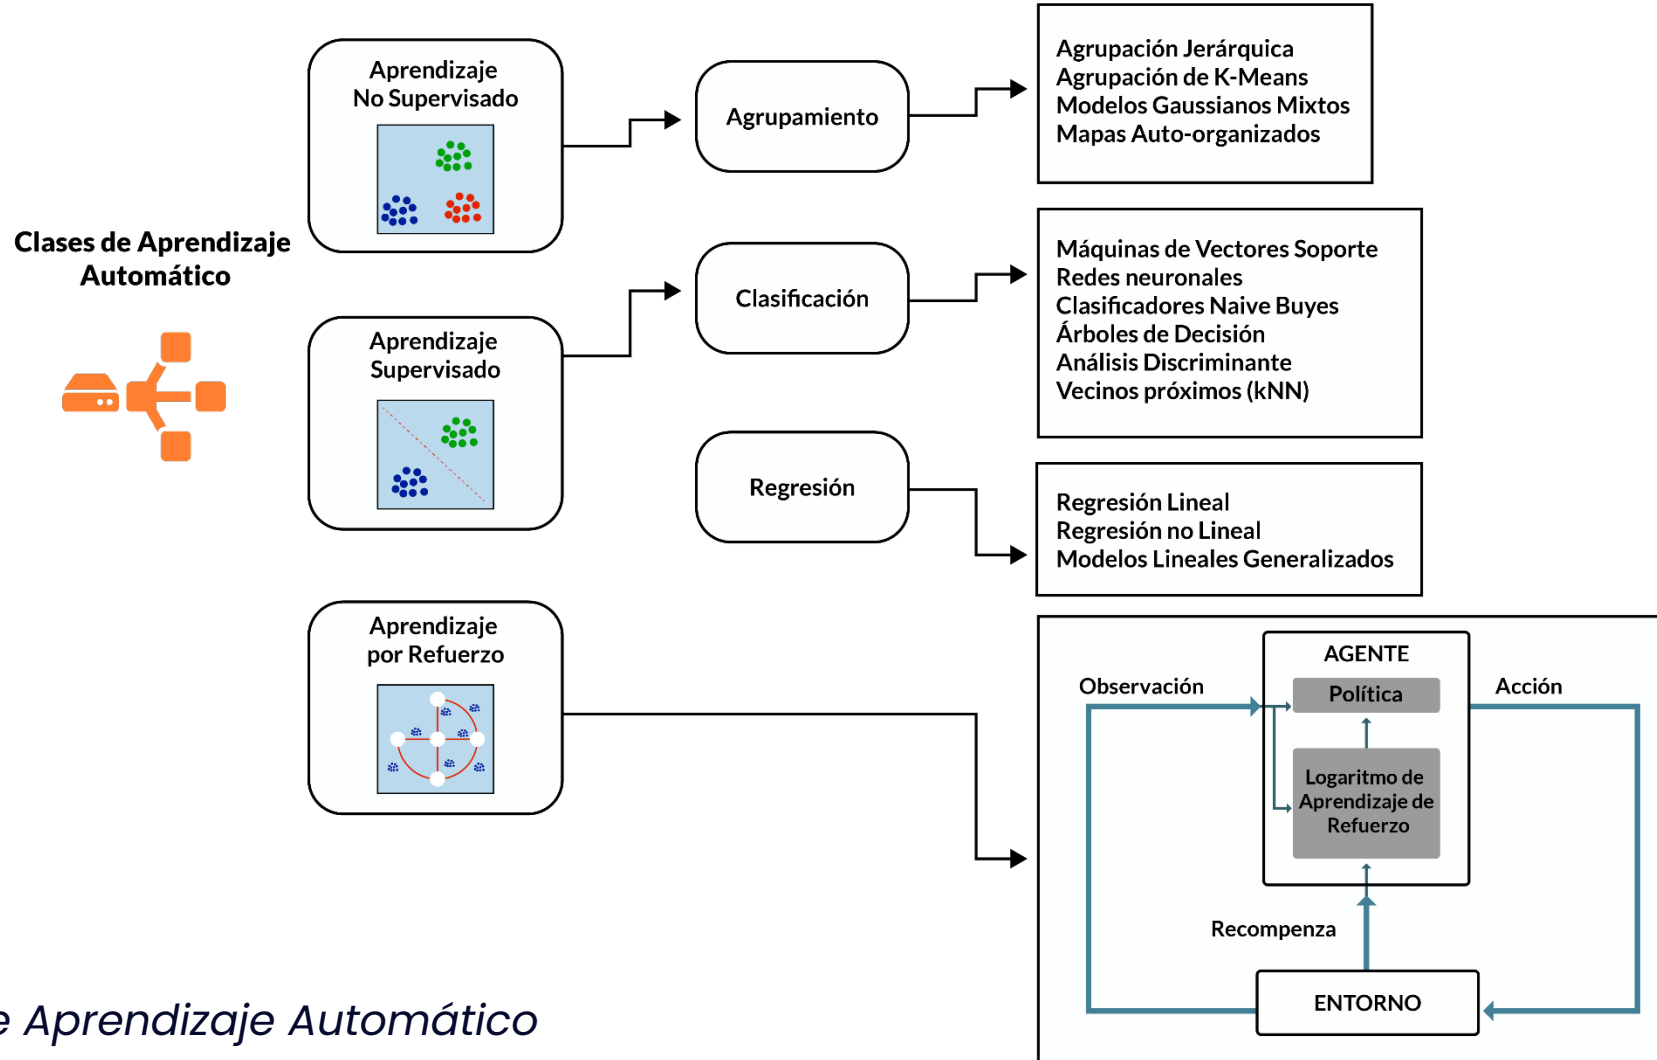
Clases de Aprendizaje Automático

Aprendizaje No Supervisado

Agrupamiento

Agrupación Jerárquica
Agrupación de K-Means
Modelos Gaussianos Mixtos
Mapas Auto-organizados

Aprendizaje Supervisado

Clasificación

Máquinas de Vectores Soporte
Redes neuronales
Clasificadores Naive Buyes
Árboles de Decisión
Análisis Discriminante
Vecinos próximos (kNN)

Regresión

Regresión Lineal
Regresión no Lineal
Modelos Lineales Generalizados

Aprendizaje por Refuerzo

AGENTE
Observación
Política
Acción
Logaritmo de Aprendizaje de Refuerzo
Recompenza
ENTORNO

e Aprendizaje Automático